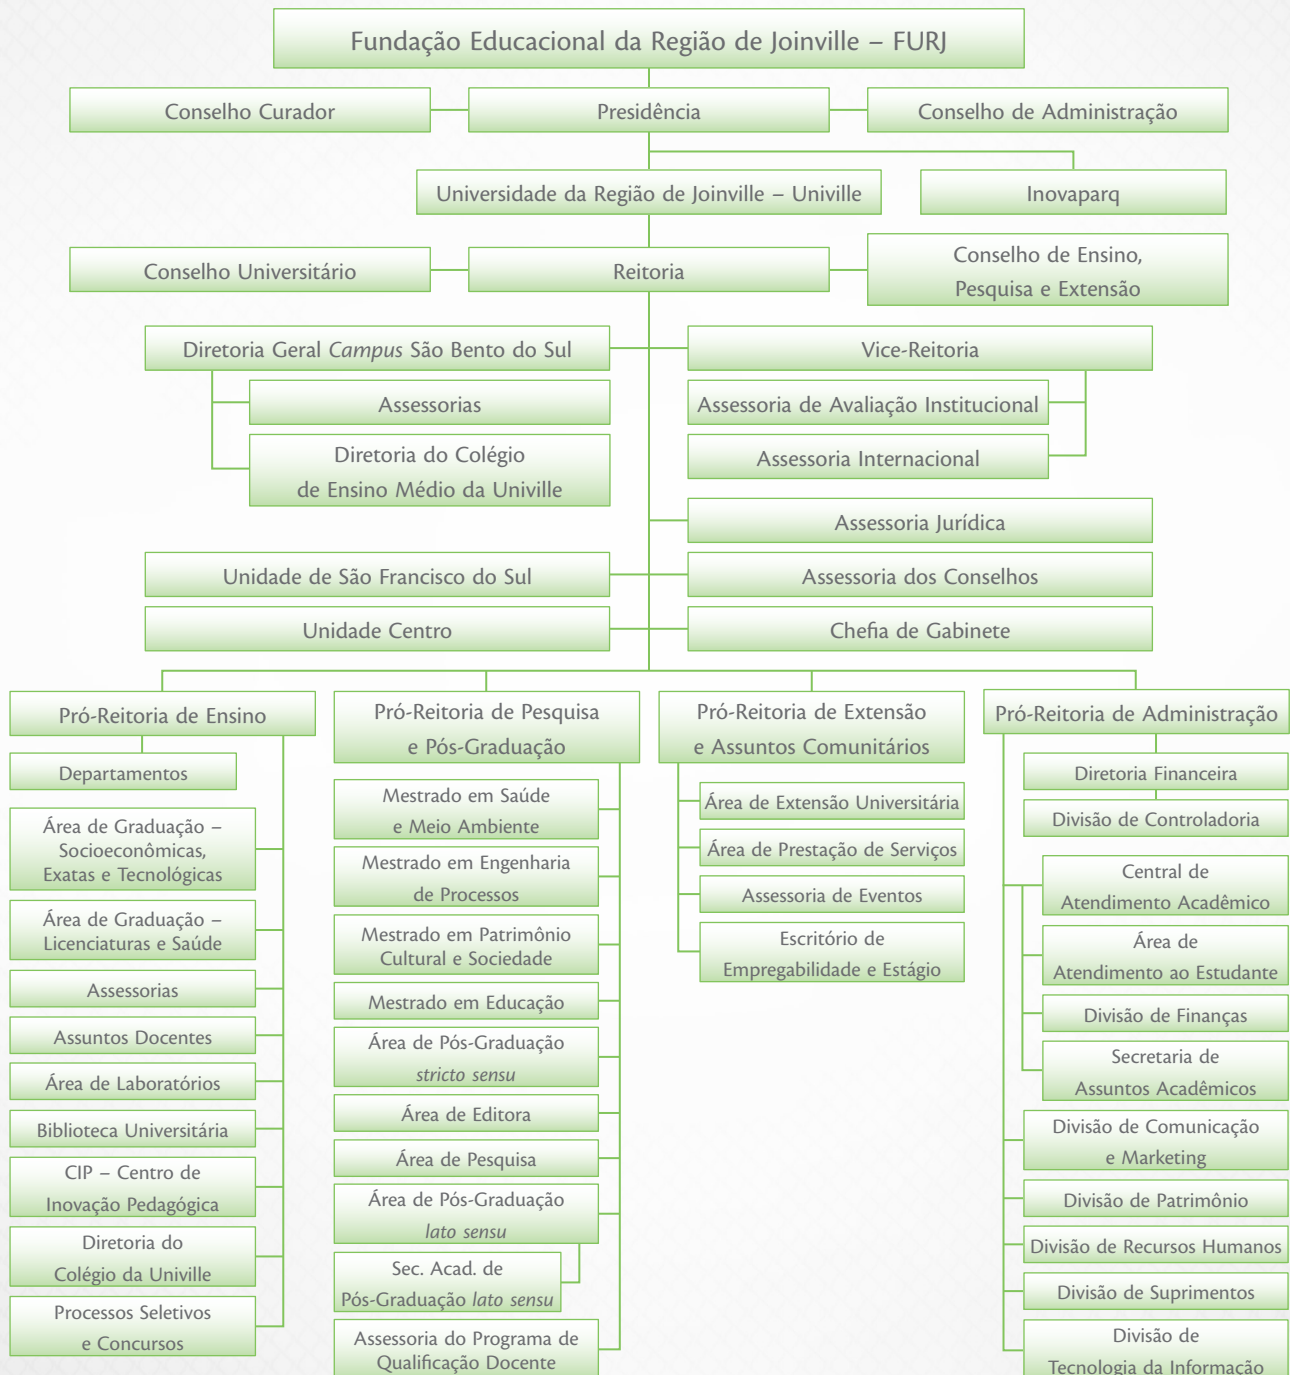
Fundação Educacional da Região de Joinville – FURJ

Conselho Curador

Presidência

Conselho de Administração

Universidade da Região de Joinville – Univille

Inovaparq

Conselho Universitário

Reitoria

Conselho de Ensino, Pesquisa e Extensão

Diretoria Geral *Campus* São Bento do Sul

Assessorias

Diretoria do Colégio de Ensino Médio da Univille

Vice-Reitoria

Assessoria de Avaliação Institucional

Assessoria Internacional

Assessoria Jurídica

Unidade de São Francisco do Sul

Assessoria dos Conselhos

Unidade Centro

Chefia de Gabinete

Pró-Reitoria de Ensino

Departamentos

Área de Graduação – Socioeconômicas, Exatas e Tecnológicas

Área de Graduação – Licenciaturas e Saúde

Assessorias

Assuntos Docentes

Área de Laboratórios

Biblioteca Universitária

CIP – Centro de Inovação Pedagógica

Diretoria do Colégio da Univille

Processos Seletivos e Concursos

Pró-Reitoria de Pesquisa e Pós-Graduação

Mestrado em Saúde e Meio Ambiente

Mestrado em Engenharia de Processos

Mestrado em Patrimônio Cultural e Sociedade

Mestrado em Educação

Área de Pós-Graduação *stricto sensu*

Área de Editora

Área de Pesquisa

Área de Pós-Graduação *lato sensu*

Sec. Acad. de Pós-Graduação *lato sensu*

Assessoria do Programa de Qualificação Docente

Pró-Reitoria de Extensão e Assuntos Comunitários

Área de Extensão Universitária

Área de Prestação de Serviços

Assessoria de Eventos

Escritório de Empregabilidade e Estágio

Pró-Reitoria de Administração

Diretoria Financeira

Divisão de Controladoria

Central de Atendimento Acadêmico

Área de Atendimento ao Estudante

Divisão de Finanças

Secretaria de Assuntos Acadêmicos

Divisão de Comunicação e Marketing

Divisão de Patrimônio

Divisão de Recursos Humanos

Divisão de Suprimentos

Divisão de Tecnologia da Informação